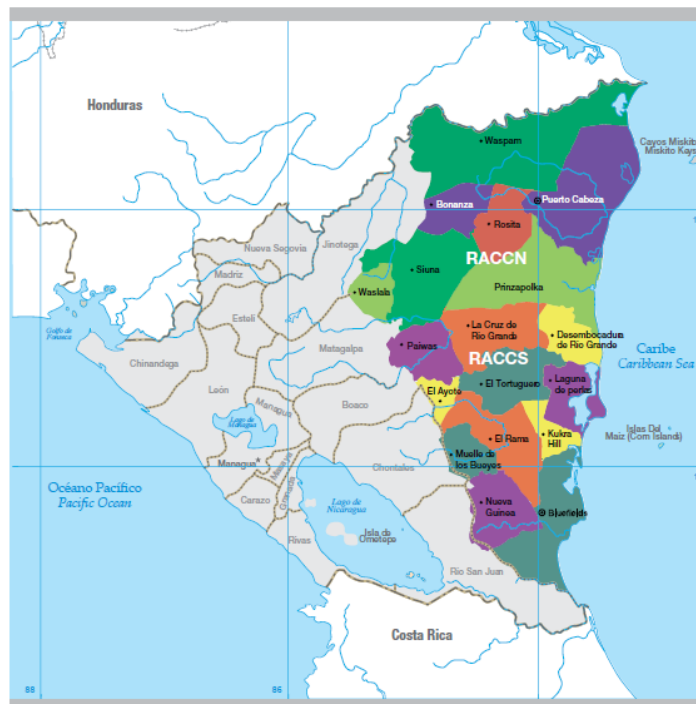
Honduras

Cayos Miskito
Miskito Keys

Waspam

Bonanza

Puerto Cabeza

Rosita

Nueva Segovia

Jinotega

Madriz

Siuna

RACCN

Waslala

Prinzapolka

Estelí

Golfo de Fonseca

La Cruz de Río Grande

Desembocadura de Río Grande

Chinandega

Matagalpa

Paiwas

RACCS

Caribe
Caribbean Sea

León

El Ayote

El Tortuguero

Laguna de perlas

Boaco

Lago de Managua

Managua

Islas Del Maiz (Corn Island)

El Rama

Kukra Hill

Chontales

Muelle de los Bueyes

Océano Pacífico
Pacific Ocean

Carazo

Masaya

Granada

Lago de Nicaragua

Nueva Guinea

Bluefields

Rivas

Isla de Ometepe

Río San Juan

Costa Rica

88

86